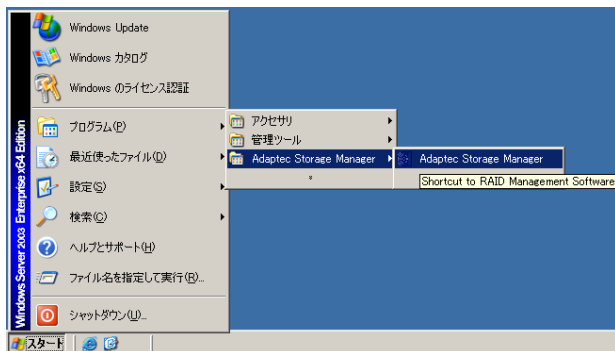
Windows Update
Windows カタログ
Windows のライセンス認証
プログラム(P)
最近使ったファイル(D)
設定(S)
検索(C)
ヘルプとサポート(H)
ファイル名を指定して実行(R)...
シャットダウン(U)...
Windows Server 2003 Enterprise x64 Edition
アクセサリ
管理ツール
Adaptec Storage Manager
Adaptec Storage Manager
Shortcut to RAID Management Software
スタート